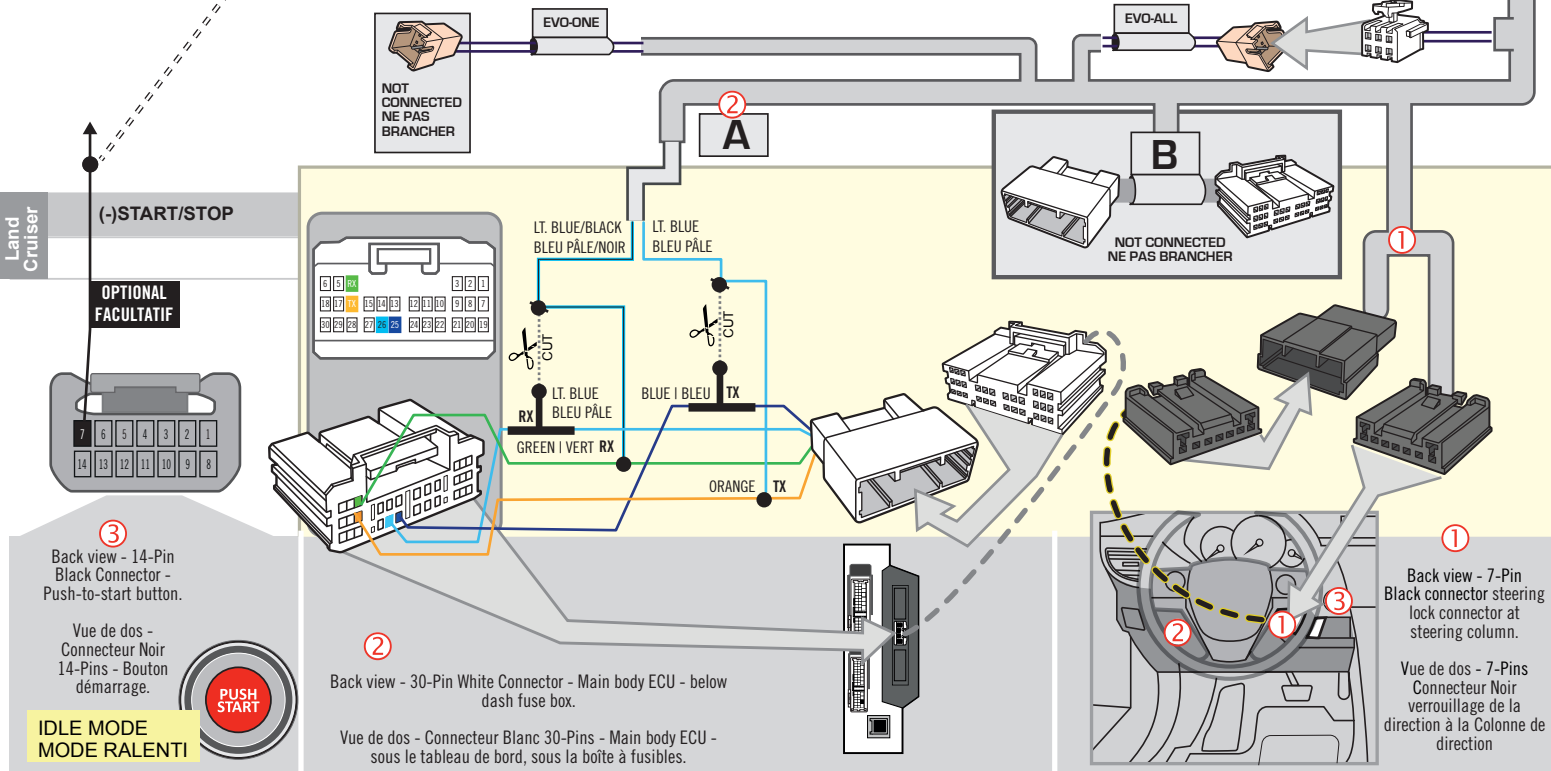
EVO-ONE

NOT CONNECTED
NE PAS BRANCHER

EVO-ALL

2

A

B

NOT CONNECTED
NE PAS BRANCHER

Land Cruiser

(-)START/STOP

OPTIONAL
FACULTATIF

| 7 | 6 | 5 | 4 | 3 | 2 | 1 |
|---|---|---|---|---|---|---|
| 14 | 13 | 12 | 11 | 10 | 9 | 8 |

| 6 | 5 | RX | | 3 | 2 | 1 |
|---|---|---|---|---|---|---|
| 18 | 17 | TX | 15 14 13 | 12 11 10 | 9 8 7 | |
| 30 | 29 | 28 | 27 26 25 | 24 23 22 | 21 20 19 | |

LT. BLUE/BLACK
BLEU PÂLE/NOIR

LT. BLUE
BLEU PÂLE

CUT

CUT

LT. BLUE
BLEU PÂLE

RX

BLUE | BLEU

TX

GREEN | VERT RX

ORANGE TX

1

3

Back view - 14-Pin Black Connector - Push-to-start button.

Vue de dos - Connecteur Noir 14-Pins - Bouton démarrage.

PUSH
START

IDLE MODE
MODE RALENTI

2

Back view - 30-Pin White Connector - Main body ECU - below dash fuse box.

Vue de dos - Connecteur Blanc 30-Pins - Main body ECU - sous le tableau de bord, sous la boîte à fusibles.

2

1

3

1

Back view - 7-Pin Black connector steering lock connector at steering column.

Vue de dos - 7-Pins Connecteur Noir verrouillage de la direction à la Colonne de direction